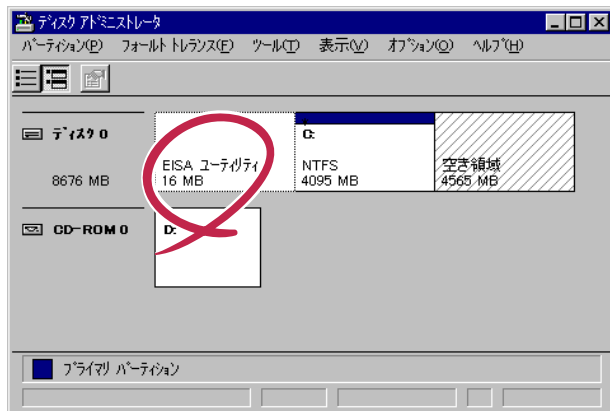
ディスク アドミニストレータ

パーティション(P) フォールト トレランス(F) ツール(T) 表示(V) オプション(O) ヘルプ(H)

ディスク 0
8676 MB

EISA ユーティリティ
16 MB

C:
NTFS
4095 MB

空き領域
4565 MB

CD-ROM 0

D:

プライマリ パーティション